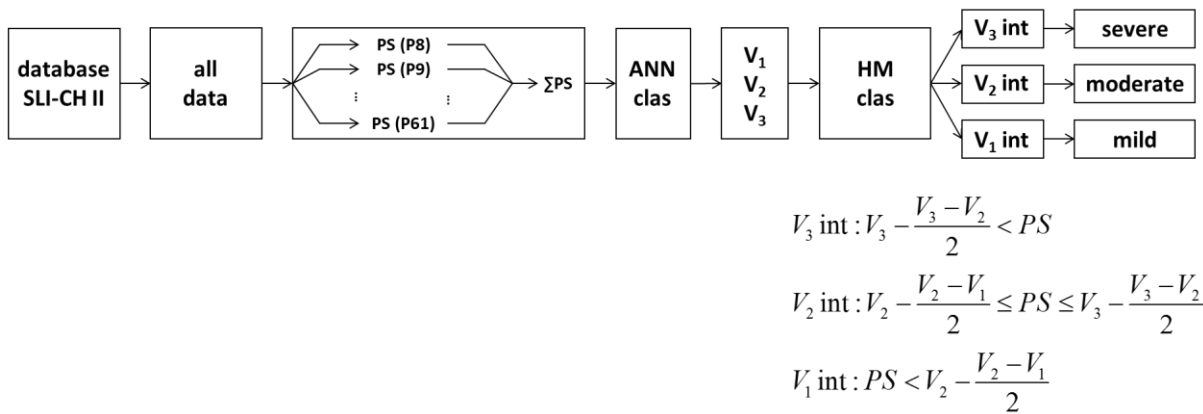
database SLI-CH II

all data

PS (P8)
PS (P9)
⋮ ⋮
PS (P61)

∑PS

ANN clas

$V_1$
$V_2$
$V_3$

HM clas

$V_3$ int
$V_2$ int
$V_1$ int

severe
moderate
mild

$V_3 \text{ int}: V_3 - \frac{V_3 - V_2}{2} < PS$

$V_2 \text{ int}: V_2 - \frac{V_2 - V_1}{2} \leq PS \leq V_3 - \frac{V_3 - V_2}{2}$

$V_1 \text{ int}: PS < V_2 - \frac{V_2 - V_1}{2}$